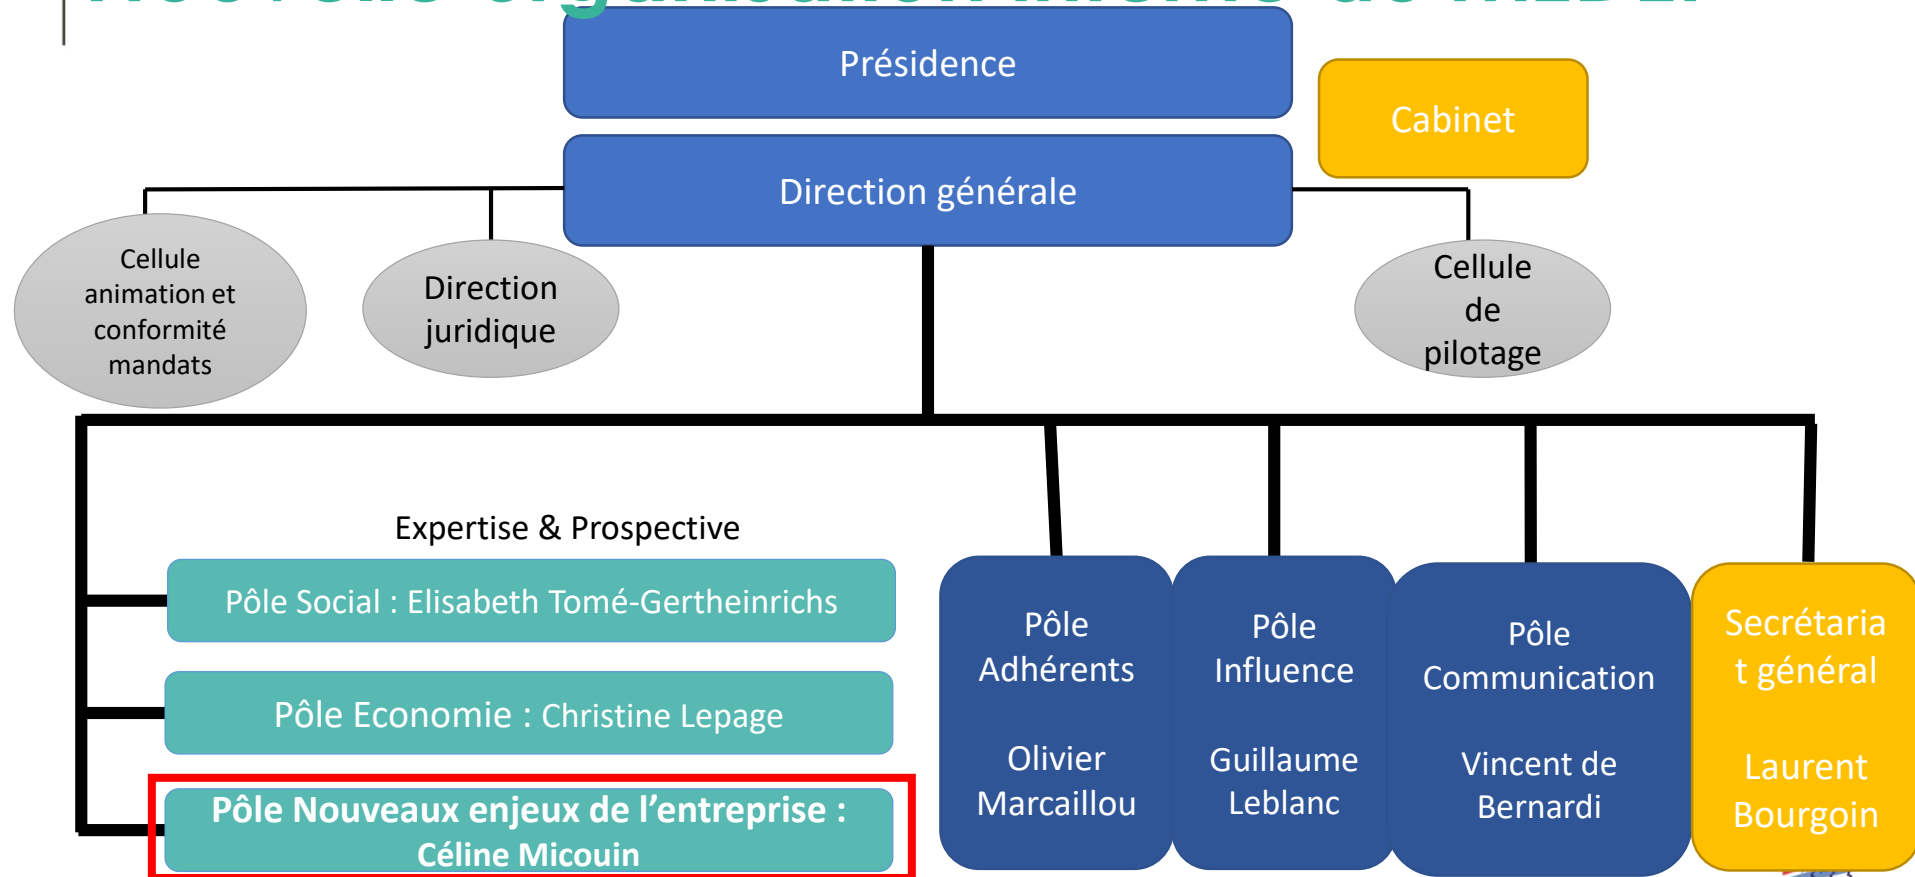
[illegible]

Présidence

Cabinet

Direction générale

Cellule animation et conformité mandats

Direction juridique

Cellule de pilotage

Expertise & Prospective

Pôle Social : Elisabeth Tomé-Gertheinrichs

Pôle Economie : Christine Lepage

Pôle Nouveaux enjeux de l'entreprise : Céline Micouin

Pôle Adhérents

Olivier Marcaillou

Pôle Influence

Guillaume Leblanc

Pôle Communication

Vincent de Bernardi

Secrétariat général

Laurent Bourgoin